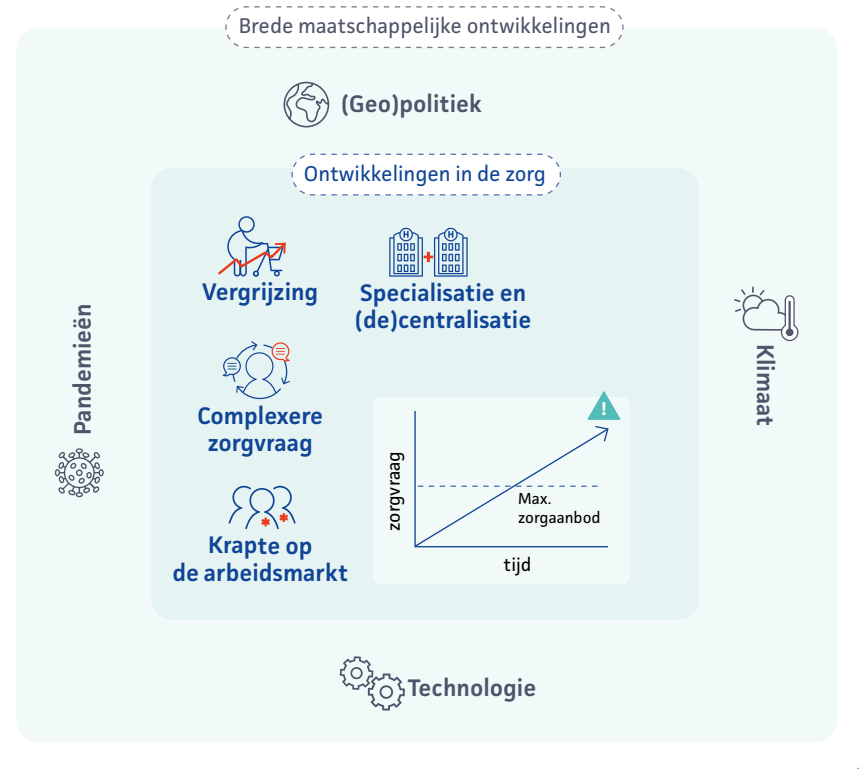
Brede maatschappelijke ontwikkelingen

(Geo)politiek

Ontwikkelingen in de zorg

Vergrijzing

Specialisatie en (de)centralisatie

Complexere zorgvraag

Krapte op de arbeidsmarkt

zorgvraag

Max. zorgaanbod

tijd

Pandemieën

Klimaat

Technologie